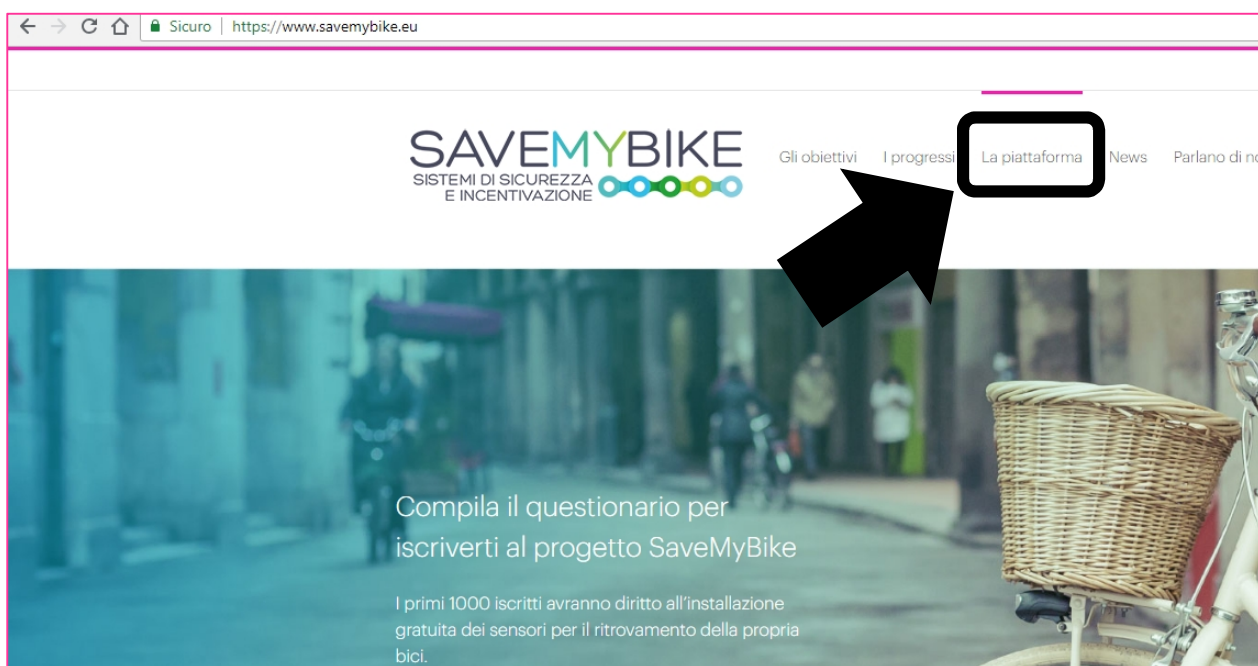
Sicuro | https://www.savemybike.eu

SAVEMYBIKE
SISTEMI DI SICUREZZA E INCENTIVAZIONE

Gli obiettivi I progressi La piattaforma News Parlano di n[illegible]

Compila il questionario per iscriverti al progetto SaveMyBike

I primi 1000 iscritti avranno diritto all'installazione gratuita dei sensori per il ritrovamento della propria bici.